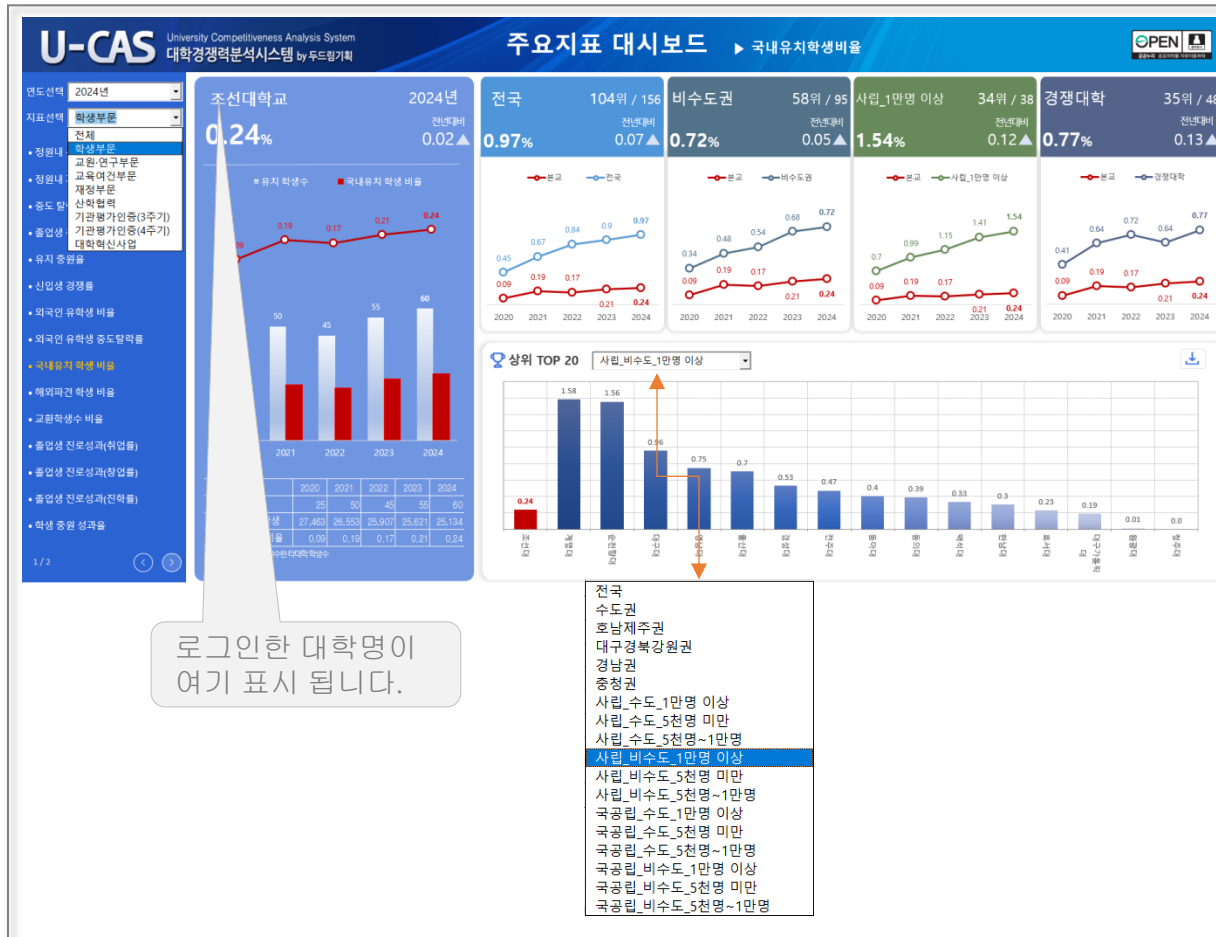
U-CAS University Competitiveness Analysis System 대학경쟁력분석시스템 by 두드림기획

주요지표 대시보드 ▶ 국내유치학생비율

OPEN

연도선택 2024년
지표선택 학생부문
전체
학생부문
교원·연구부문
교육여건부문
재정부문
산학협력
기관평가인증(3주기)
기관평가인증(4주기)
대학혁신사업

• 정원내 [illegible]
• 정원내 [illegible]
• 중도 탈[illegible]
• 졸업생 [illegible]
• 유지 충원율
• 신입생 경쟁률
• 외국인 유학생 비율
• 외국인 유학생 중도탈락률
• 국내유치 학생 비율
• 해외파견 학생 비율
• 교환학생수 비율
• 졸업생 진로성과(취업률)
• 졸업생 진로성과(창업률)
• 졸업생 진로성과(진학률)
• 학생 충원 성과율

1 / 2

조선대학교 2024년
0.24%
전년대비 0.02▲

유치 학생수 ■국내유치 학생 비율

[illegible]09 0.19 0.17 0.21 0.24
50 45 55 60
2021 2022 2023 2024

| | 2020 | 2021 | 2022 | 2023 | 2024 |
|---|---|---|---|---|---|
| | 25 | 50 | 45 | 55 | 60 |
| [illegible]생 | 27,463 | 26,553 | 25,907 | 25,621 | 25,134 |
| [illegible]율 | 0.09 | 0.19 | 0.17 | 0.21 | 0.24 |

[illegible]수한:지대학 학생수

전국 104위 / 156
0.97%
전년대비 0.07▲
본교 전국
0.45 0.67 0.84 0.9 0.97
0.09 0.19 0.17 0.21 0.24
2020 2021 2022 2023 2024

비수도권 58위 / 95
0.72%
전년대비 0.05▲
본교 비수도권
0.34 0.48 0.54 0.68 0.72
0.09 0.19 0.17 0.21 0.24
2020 2021 2022 2023 2024

사립_1만명 이상 34위 / 38
1.54%
전년대비 0.12▲
본교 사립_1만명 이상
0.7 0.99 1.15 1.41 1.54
0.09 0.19 0.17 0.21 0.24
2020 2021 2022 2023 2024

경쟁대학 35위 / 4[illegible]
0.77%
전년대비 0.13▲
본교 경쟁대학
0.41 0.64 0.72 0.64 0.77
0.09 0.19 0.17 0.21 0.24
2020 2021 2022 2023 2024

상위 TOP 20 사립_비수도_1만명 이상

0.24 1.58 1.56 0.96 0.75 0.7 0.53 0.47 0.4 0.39 0.33 0.3 0.23 0.19 0.01 0.0
조선대 계명대 순천향대 대구대 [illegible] 동의대 경성대 인제대 동아대 동의대 백석대 한남대 호서대 대구가톨릭대 원광대 청주대

전국
수도권
호남제주권
대구경북강원권
경남권
충청권
사립_수도_1만명 이상
사립_수도_5천명 미만
사립_수도_5천명~1만명
사립_비수도_1만명 이상
사립_비수도_5천명 미만
사립_비수도_5천명~1만명
국공립_수도_1만명 이상
국공립_수도_5천명 미만
국공립_수도_5천명~1만명
국공립_비수도_1만명 이상
국공립_비수도_5천명 미만
국공립_비수도_5천명~1만명

로그인한 대학명이 여기 표시 됩니다.